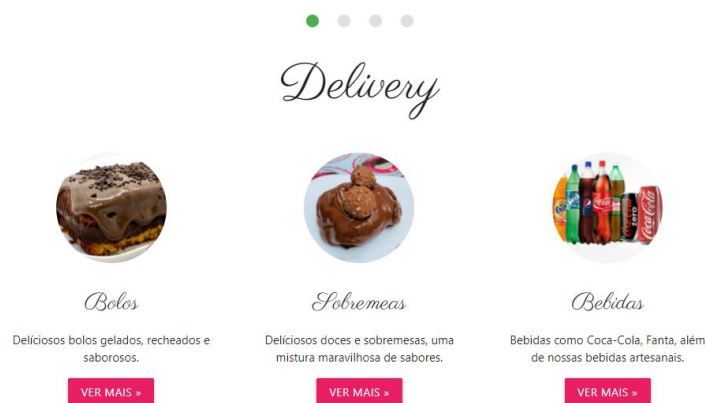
Delivery

Bolos

Delíciosos bolos gelados, recheados e saborosos.

VER MAIS »

Sobremeas

Delíciosos doces e sobremesas, uma mistura maravilhosa de sabores.

VER MAIS »

Bebidas

Bebidas como Coca-Cola, Fanta, além de nossas bebidas artesanais.

VER MAIS »